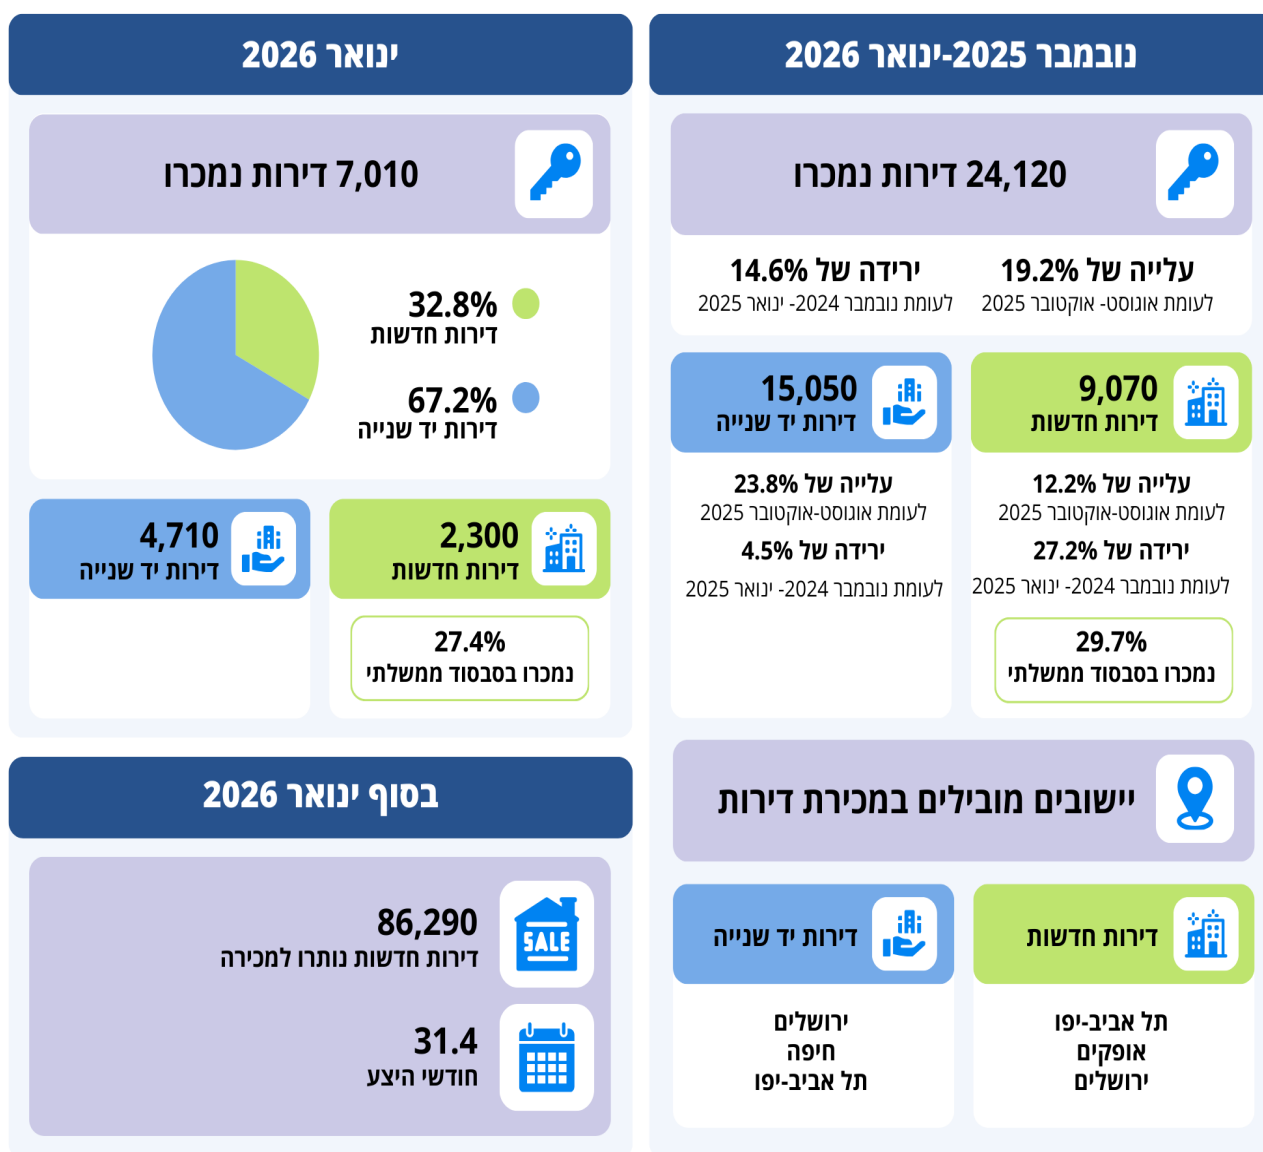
נובמבר 2025-ינואר 2026

24,120 דירות נמכרו

עלייה של 19.2%
לעומת אוגוסט- אוקטובר 2025

ירידה של 14.6%
לעומת נובמבר 2024- ינואר 2025

9,070
דירות חדשות

עלייה של 12.2%
לעומת אוגוסט-אוקטובר 2025
ירידה של 27.2%
לעומת נובמבר 2024- ינואר 2025

29.7%
נמכרו בסבסוד ממשלתי

15,050
דירות יד שנייה

עלייה של 23.8%
לעומת אוגוסט-אוקטובר 2025
ירידה של 4.5%
לעומת נובמבר 2024- ינואר 2025

יישובים מובילים במכירת דירות

דירות חדשות
תל אביב-יפו
אופקים
ירושלים

דירות יד שנייה
ירושלים
חיפה
תל אביב-יפו

ינואר 2026

7,010 דירות נמכרו

32.8%
דירות חדשות

67.2%
דירות יד שנייה

2,300
דירות חדשות

27.4%
נמכרו בסבסוד ממשלתי

4,710
דירות יד שנייה

בסוף ינואר 2026

86,290
דירות חדשות נותרו למכירה

SALE

31.4
חודשי היצע